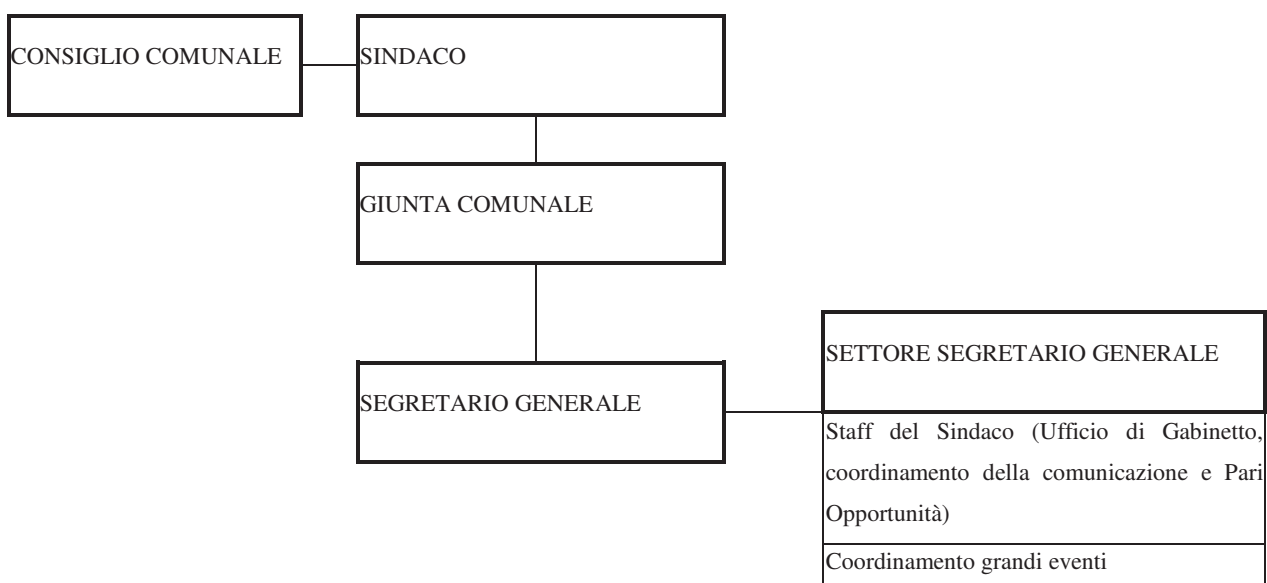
CONSIGLIO COMUNALE

SINDACO

GIUNTA COMUNALE

SEGRETARIO GENERALE

SETTORE SEGRETARIO GENERALE

Staff del Sindaco (Ufficio di Gabinetto, coordinamento della comunicazione e Pari Opportunità)

Coordinamento grandi eventi